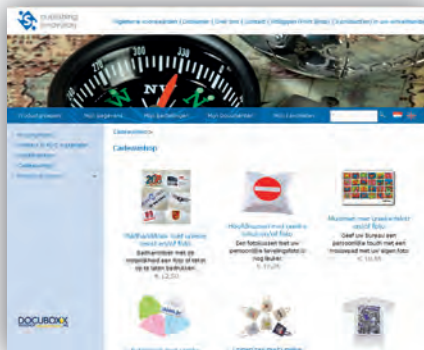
publishing
bewaring

Algemene voorwaarden | Colofon | Over ons | Contact | Mijngaan Print Shop | Contactformulier

Productgroepen | Mijn gegevens | Mijn bestellingen | Mijn documenten | Mijn favorieten

Aanbiedingen
Posters & Wall art
Fotoproducten
Cadeaushop
Persoonlijk

Cadeaushop >

Cadeaushop

Badhanddoek met unieke eigen foto
Badhanddoek met je eigen foto
€ 12,50

Hoofdkussen met je eigen foto
Dit fotokussen met uw persoonlijke tekst
€ 17,95

Muismat met je eigen foto
Geef uw bureau een persoonlijke touch met een muismat met uw eigen foto
€ 10,95

DOCUBOXX